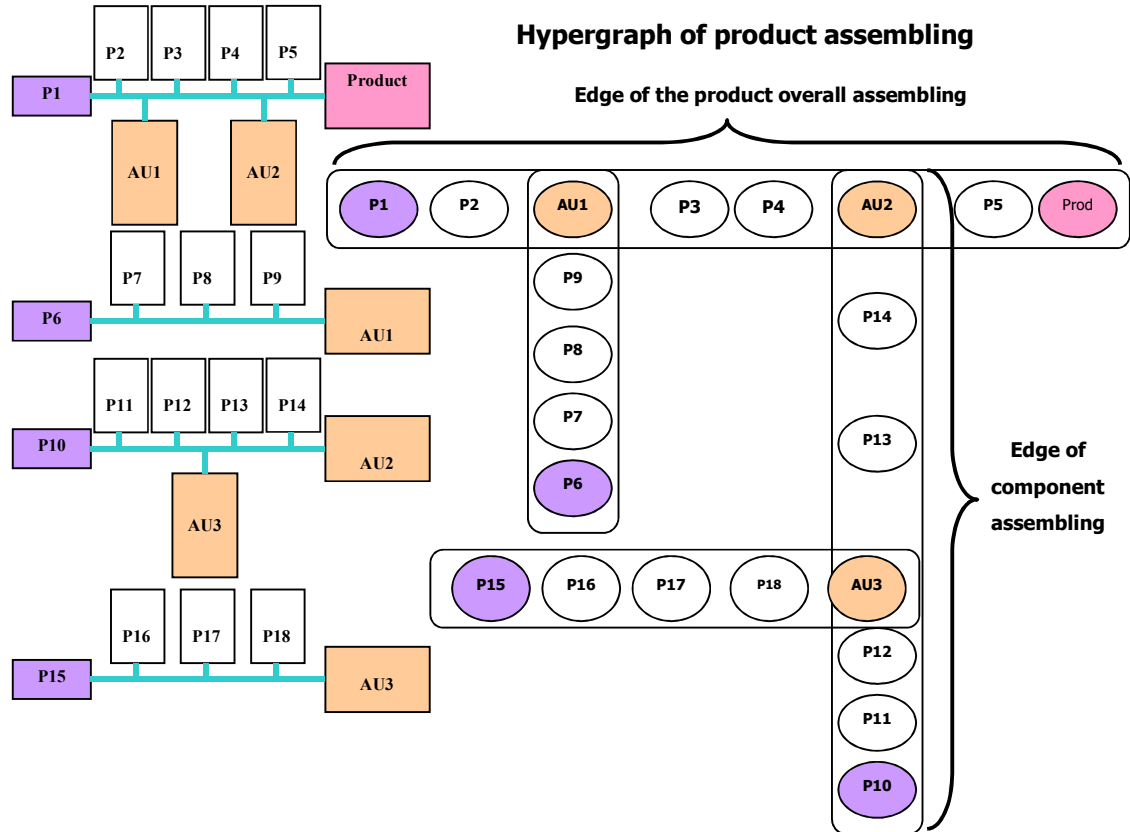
P2 P3 P4 P5

P1

Product

AU1 AU2

P7 P8 P9

P6

AU1

P11 P12 P13 P14

P10

AU2

AU3

P16 P17 P18

P15

AU3

Hypergraph of product assembling

Edge of the product overall assembling

P1 P2 AU1 P3 P4 AU2 P5 Prod

P9

P8

P7

P6

P14

P13

P15 P16 P17 P18 AU3

P12

P11

P10

Edge of component assembling